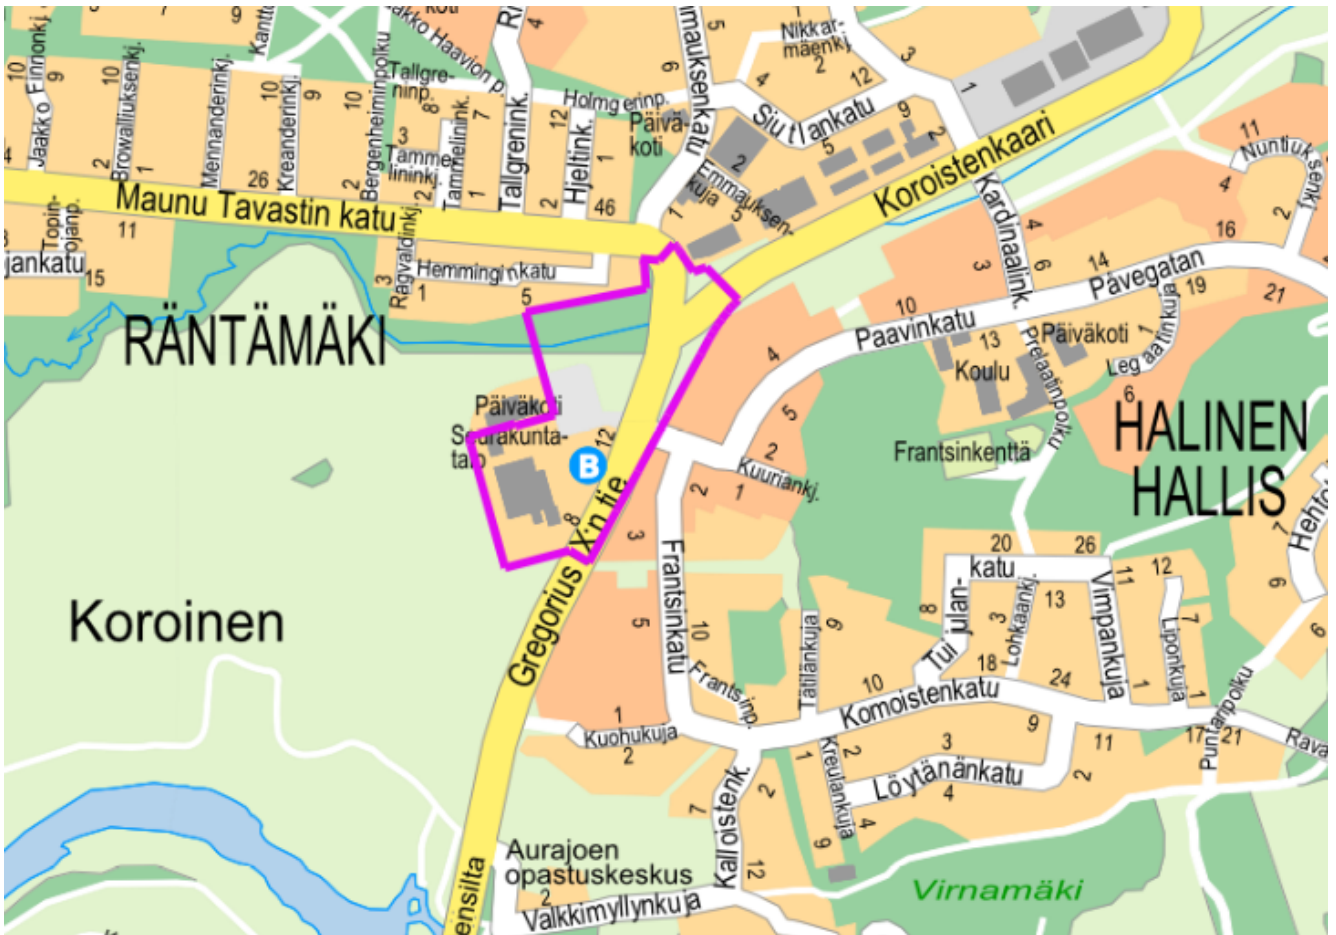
Jaakko Finnonkj.
Browalliuksenkj.
Mennanderinkj.
Kreanderinkj.
Bergenheiminpolku
Tallgreninp.
Tammelinink.
Tallgrenink.
Hjeltink.
Holmgerinp.
Päiväkoti
Jaakko Haavion p.
Emmauksenkatu
Nikkarmäenkj.
Siutlankatu
Emmauksenkuja
Koroistenkaari
Kardinaalink.
Nuntiuksenkj.
Maunu Tavastin katu
Topinojanp.
jankatu
Hemminginkatu
Ragvaldinkj.
RÄNTÄMÄKI
Päiväkoti
Seurakuntatalo
B
Gregorius X:n tie
Paavinkatu
Pävegatan
Päiväkoti
Koulu
Prelaatinpolku
Legaatinkuja
Frantsinkenttä
HALINEN
HALLIS
Kuuriankj.
Koroinen
Frantsinkatu
Frantsinp.
Tatiankuja
Tuijulankatu
Lohkaankj.
Vimpankuja
Liponkuja
Komoistenkatu
Kuohukuja
Kreuiankuja
Löytänänkatu
Puntarpolku
Kalloistenk.
Aurajoen opastuskeskus
Valkkimyllynkuja
ensilta
Virnamäki
Hehl
Rava
10 9 10 2 1 10 9 26 10 2 3 8 7 4 12 1 2 46 6 5 2 4 12 3 9 1 2 5 1 11 15 3 1 5 4 6 14 16 19 21 2 11 4 3 10 13 1 6 4 5 2 1 12 3 8 2 5 10 9 8 20 26 11 12 13 18 7 3 24 1 10 9 1 2 3 11 17 21 2 2 1 4 1 7 2 6 12 2 9 6 7